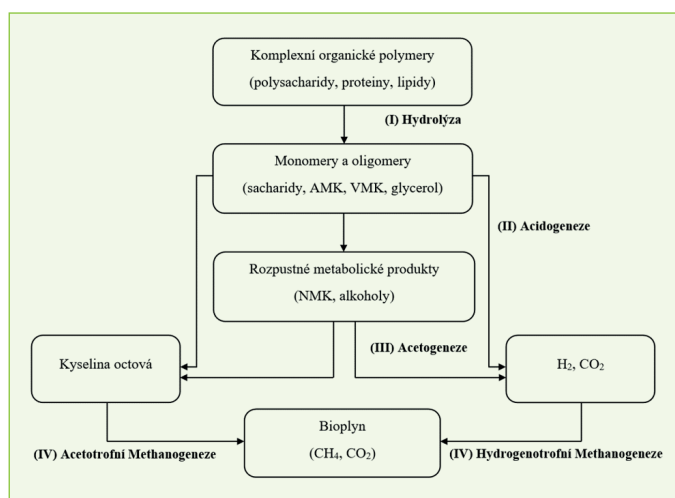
Komplexní organické polymery
(polysacharidy, proteiny, lipidy)

(I) Hydrolýza

Monomery a oligomery
(sacharidy, AMK, VMK, glycerol)

(II) Acidogeneze

Rozpustné metabolické produkty
(NMK, alkoholy)

Kyselina octová

(III) Acetogeneze

$H_2$, $CO_2$

Bioplyn
($CH_4$, $CO_2$)

(IV) Acetotrofní Methanogeneze

(IV) Hydrogenotrofní Methanogeneze